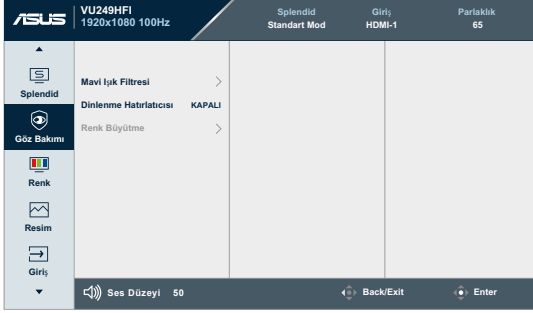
ASUS VU249HFI 1920x1080 100Hz

Splendid
Standart Mod

Giriş
HDMI-1

Parlaklık
65

Splendid

Göz Bakımı

Renk

Resim

Giriş

Mavi Işık Filtresi

Dinlenme Hatırlatıcısı KAPALI

Renk Büyütme

Ses Düzeyi 50

Back/Exit

Enter